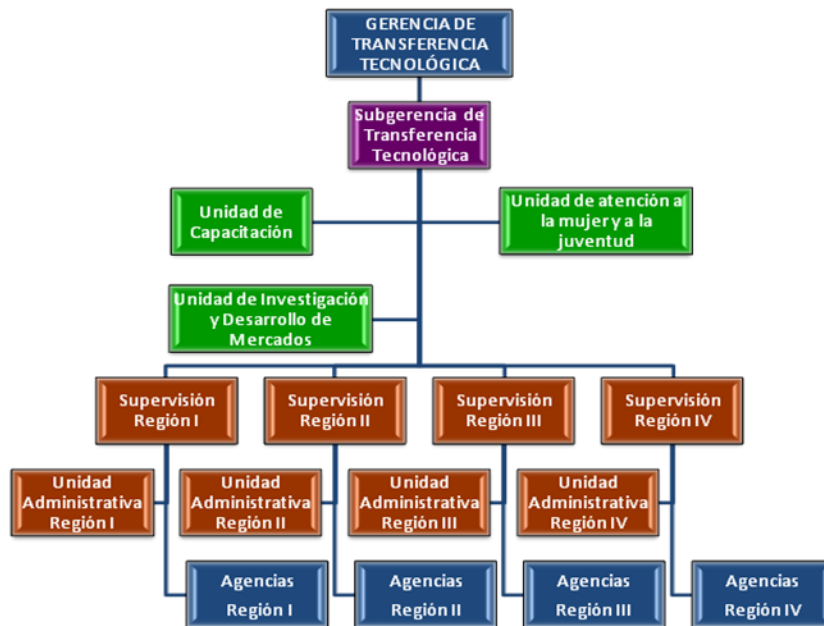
GERENCIA DE TRANSFERENCIA TECNOLÓGICA

Subgerencia de Transferencia Tecnológica

Unidad de Capacitación

Unidad de atención a la mujer y a la juventud

Unidad de Investigación y Desarrollo de Mercados

Supervisión Región I

Supervisión Región II

Supervisión Región III

Supervisión Región IV

Unidad Administrativa Región I

Unidad Administrativa Región II

Unidad Administrativa Región III

Unidad Administrativa Región IV

Agencias Región I

Agencias Región II

Agencias Región III

Agencias Región IV